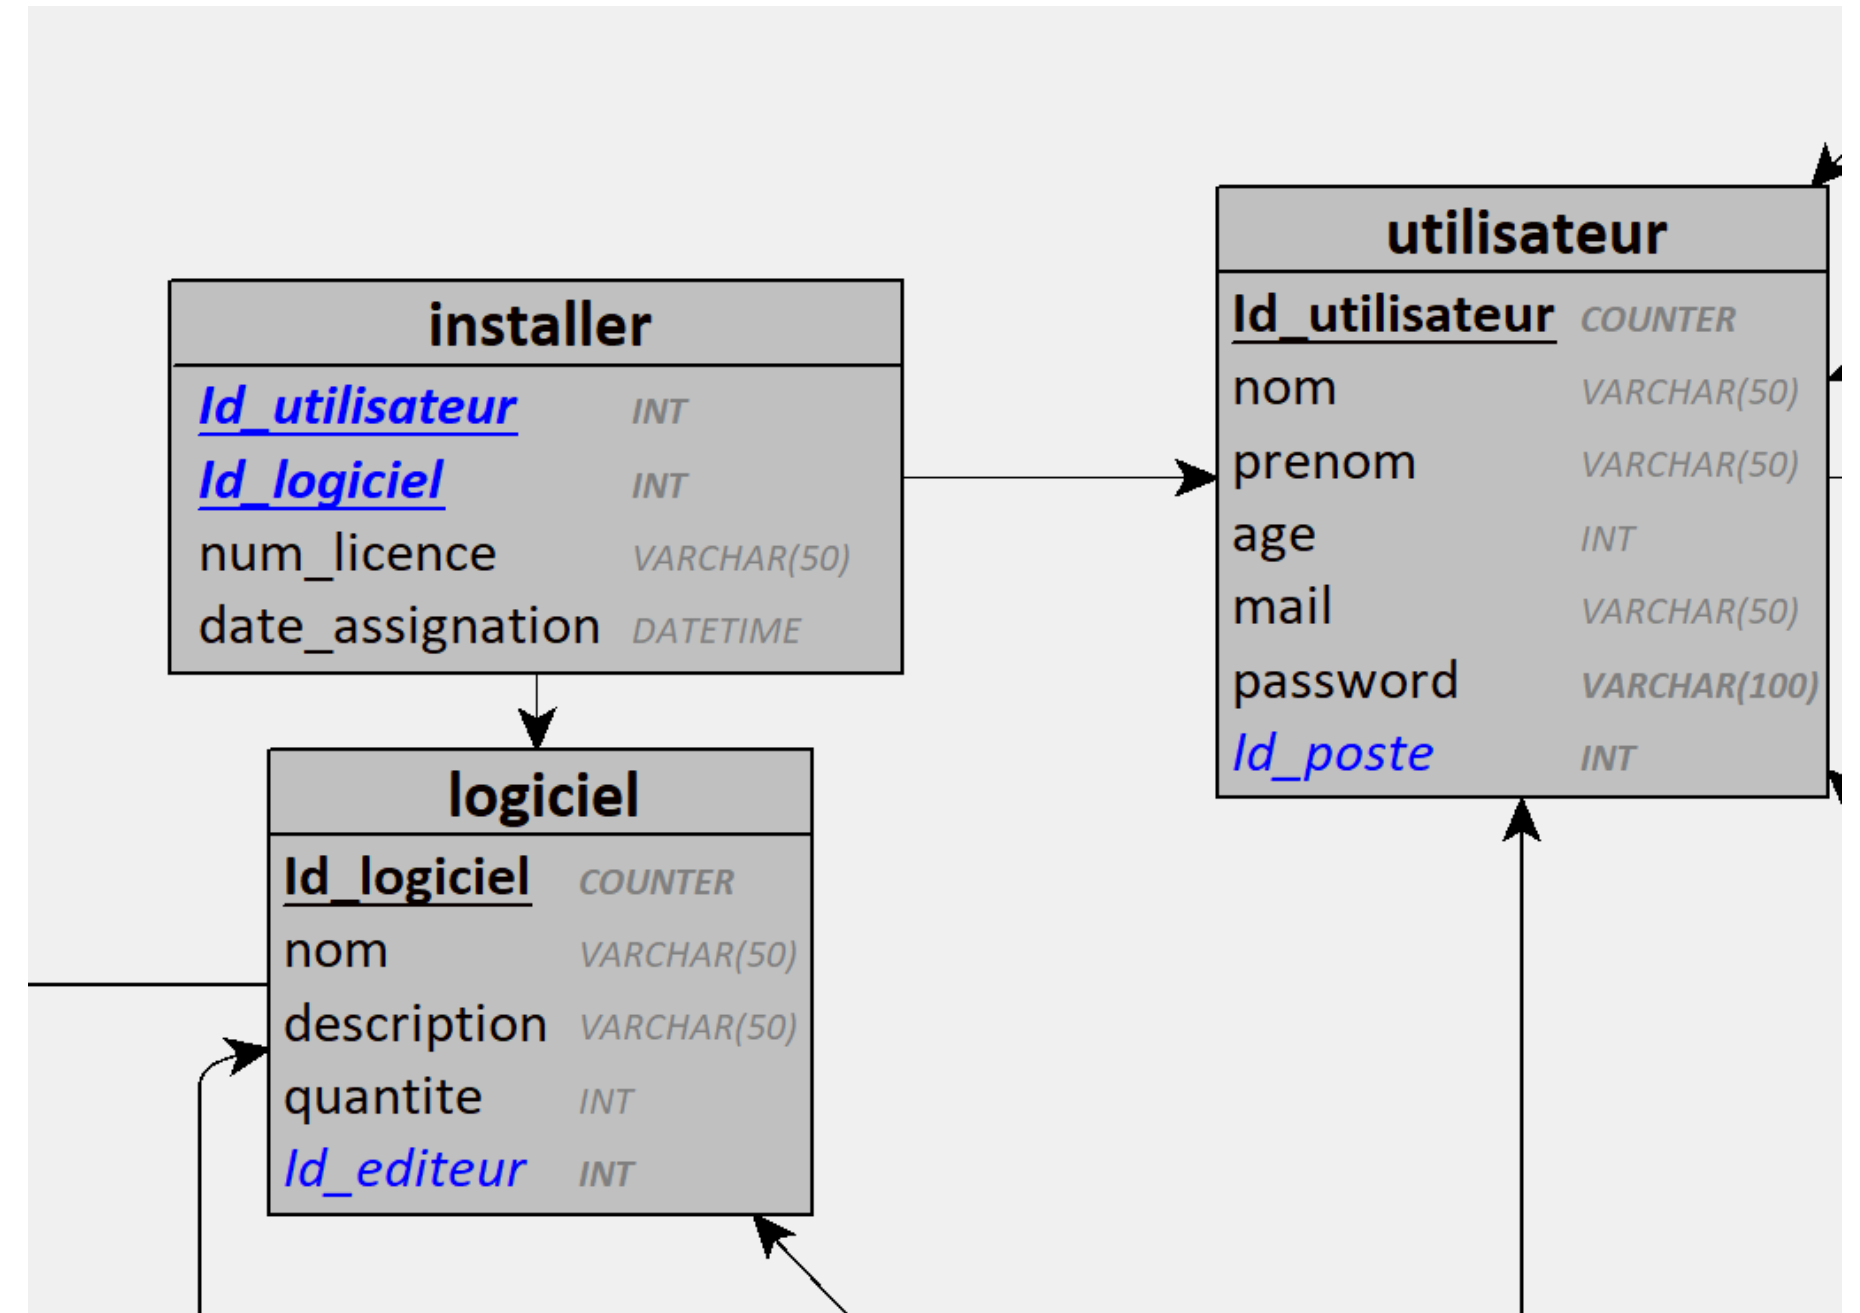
installer

| | |
|---|---|
| Id_utilisateur | INT |
| Id_logiciel | INT |
| num_licence | VARCHAR(50) |
| date_assignation | DATETIME |

utilisateur

| | |
|---|---|
| Id_utilisateur | COUNTER |
| nom | VARCHAR(50) |
| prenom | VARCHAR(50) |
| age | INT |
| mail | VARCHAR(50) |
| password | VARCHAR(100) |
| Id_poste | INT |

logiciel

| | |
|---|---|
| Id_logiciel | COUNTER |
| nom | VARCHAR(50) |
| description | VARCHAR(50) |
| quantite | INT |
| Id_editeur | INT |